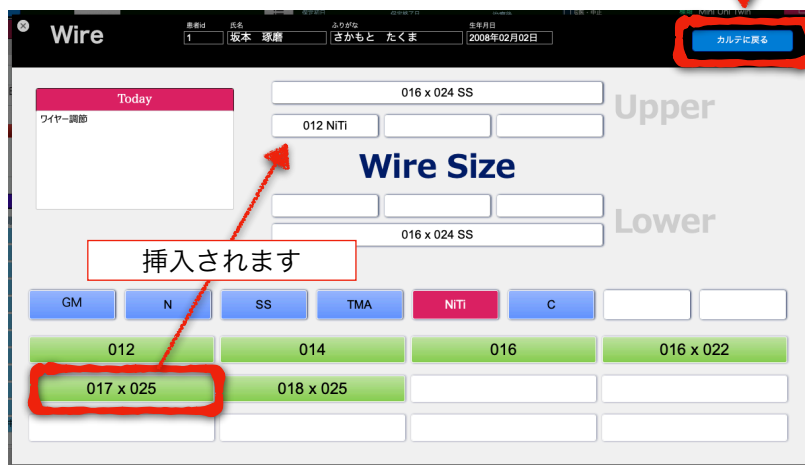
Wire

患者id
1
氏名
坂本　琢磨
ふりがな
さかもと　たくま
生年月日
2008年02月02日

カルテに戻る

Today
ワイヤー調節

016 x 024 SS
012 NiTi
Upper

Wire Size

Lower
016 x 024 SS

挿入されます

GM
N
SS
TMA
NiTi
C

012
014
016
016 x 022
017 x 025
018 x 025